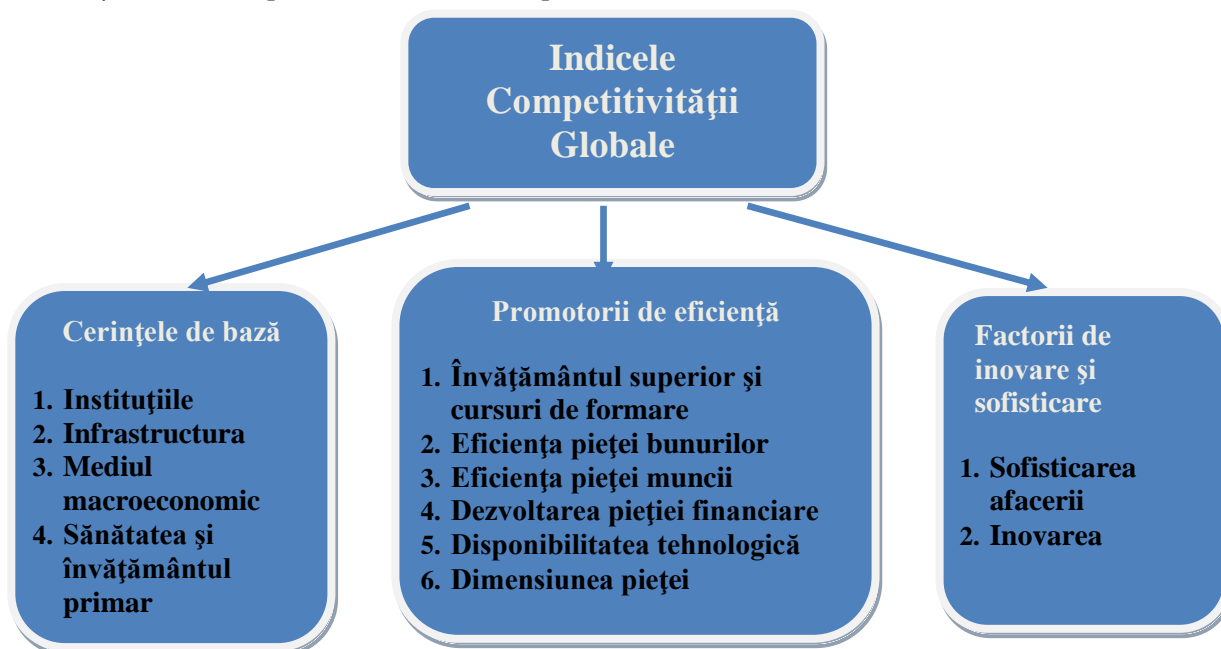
Indicele Competitivităţii Globale

Cerinţele de bază

1. Instituţiile
2. Infrastructura
3. Mediul macroeconomic
4. Sănătatea şi învăţământul primar

Promotorii de eficienţă

1. Învăţământul superior şi cursuri de formare
2. Eficienţa pieţei bunurilor
3. Eficienţa pieţei muncii
4. Dezvoltarea pieţei financiare
5. Disponibilitatea tehnologică
6. Dimensiunea pieţei

Factorii de inovare şi sofisticare

1. Sofisticarea afacerii
2. Inovarea